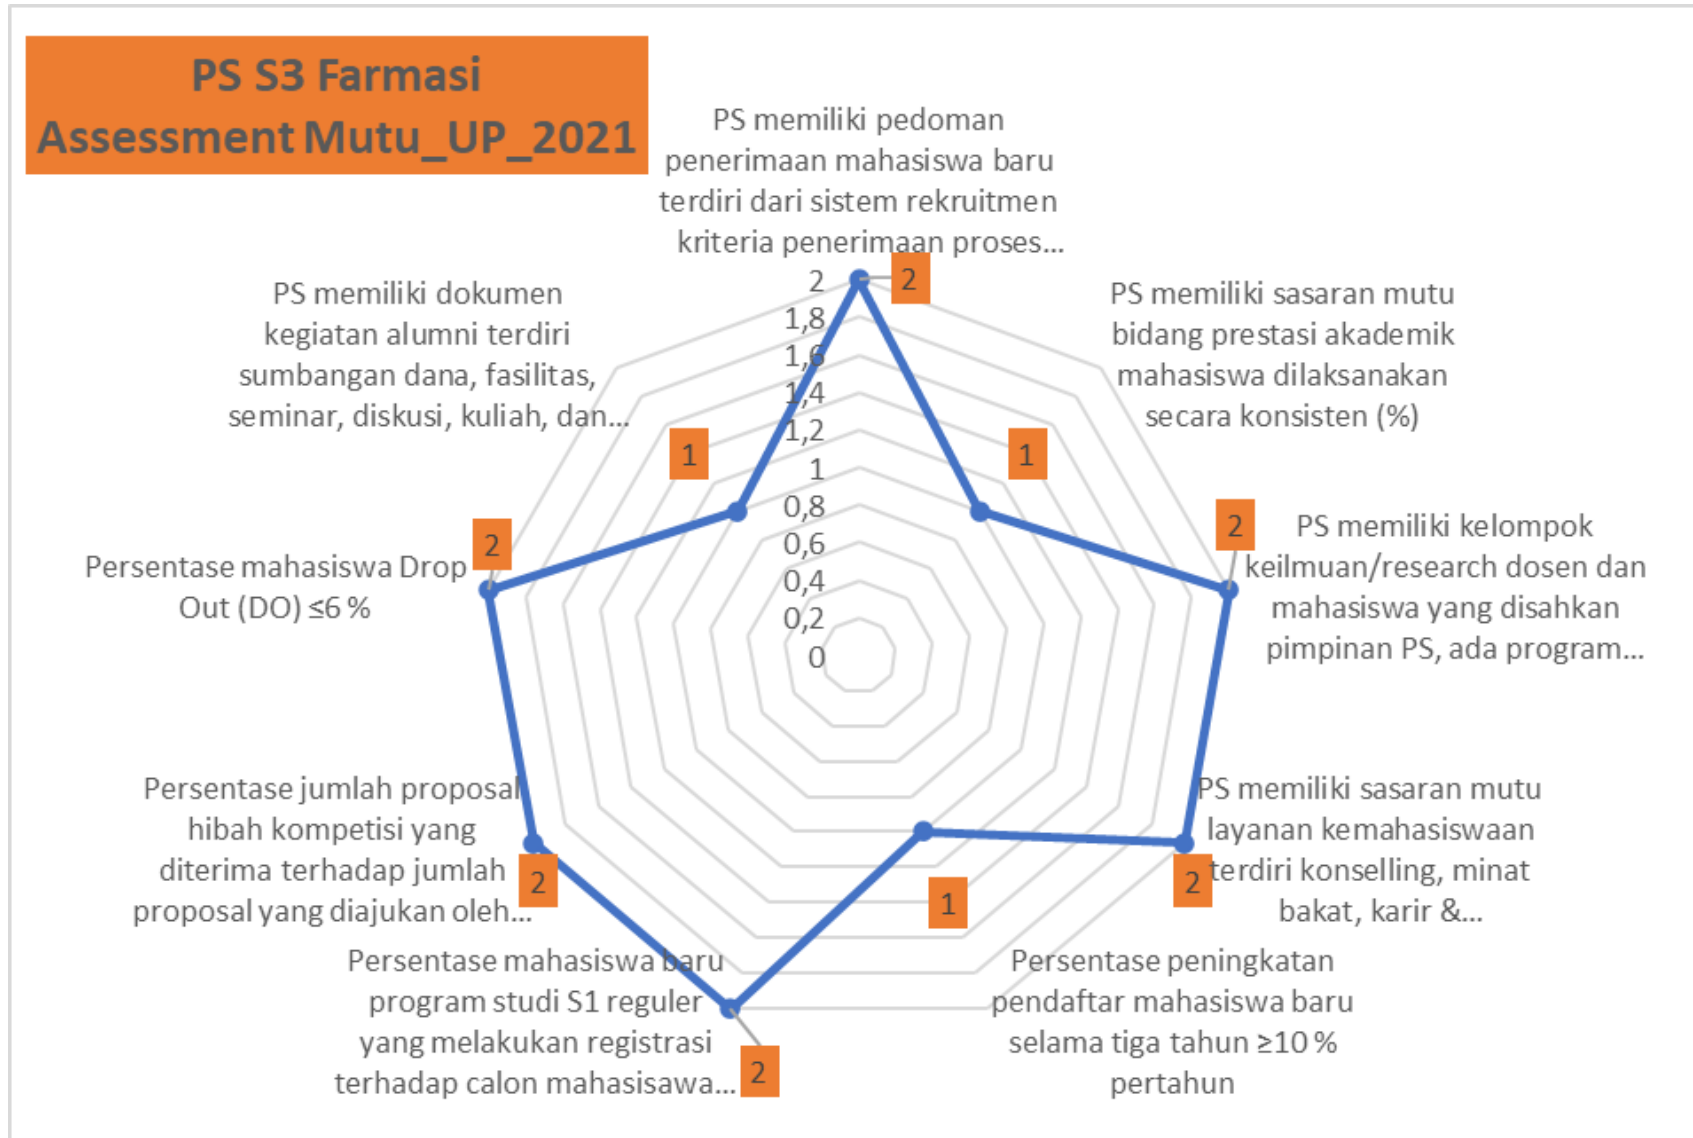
PS S3 Farmasi
Assessment Mutu_UP_2021

PS memiliki pedoman penerimaan mahasiswa baru terdiri dari sistem rekruitmen kriteria penerimaan proses...

2
1,8
1,6
1,4
1,2
1
0,8
0,6
0,4
0,2
0

2

PS memiliki sasaran mutu bidang prestasi akademik mahasiswa dilaksanakan secara konsisten (%)

1

2

PS memiliki kelompok keilmuan/research dosen dan mahasiswa yang disahkan pimpinan PS, ada program...

PS memiliki sasaran mutu layanan kemahasiswaan terdiri konselling, minat bakat, karir &...

2

1

Persentase peningkatan pendaftar mahasiswa baru selama tiga tahun ≥10 % pertahun

2

Persentase mahasiswa baru program studi S1 reguler yang melakukan registrasi terhadap calon mahasisawa...

2

Persentase jumlah proposal hibah kompetisi yang diterima terhadap jumlah proposal yang diajukan oleh...

2

Persentase mahasiswa Drop Out (DO) ≤6 %

1

PS memiliki dokumen kegiatan alumni terdiri sumbangan dana, fasilitas, seminar, diskusi, kuliah, dan...